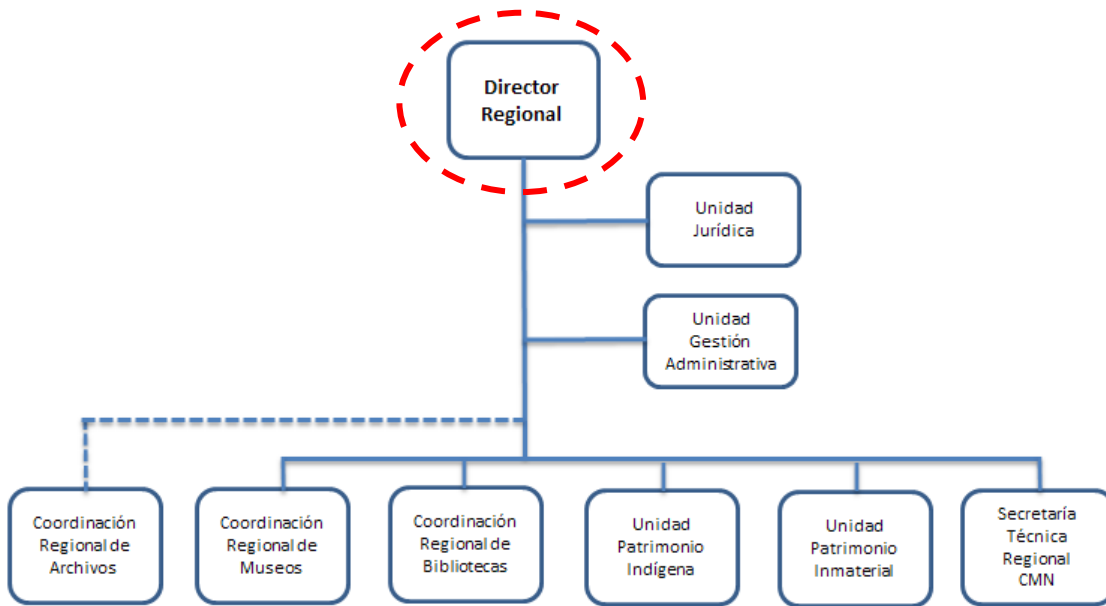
Director Regional

Unidad Jurídica

Unidad Gestión Administrativa

Coordinación Regional de Archivos

Coordinación Regional de Museos

Coordinación Regional de Bibliotecas

Unidad Patrimonio Indígena

Unidad Patrimonio Inmaterial

Secretaría Técnica Regional CMN